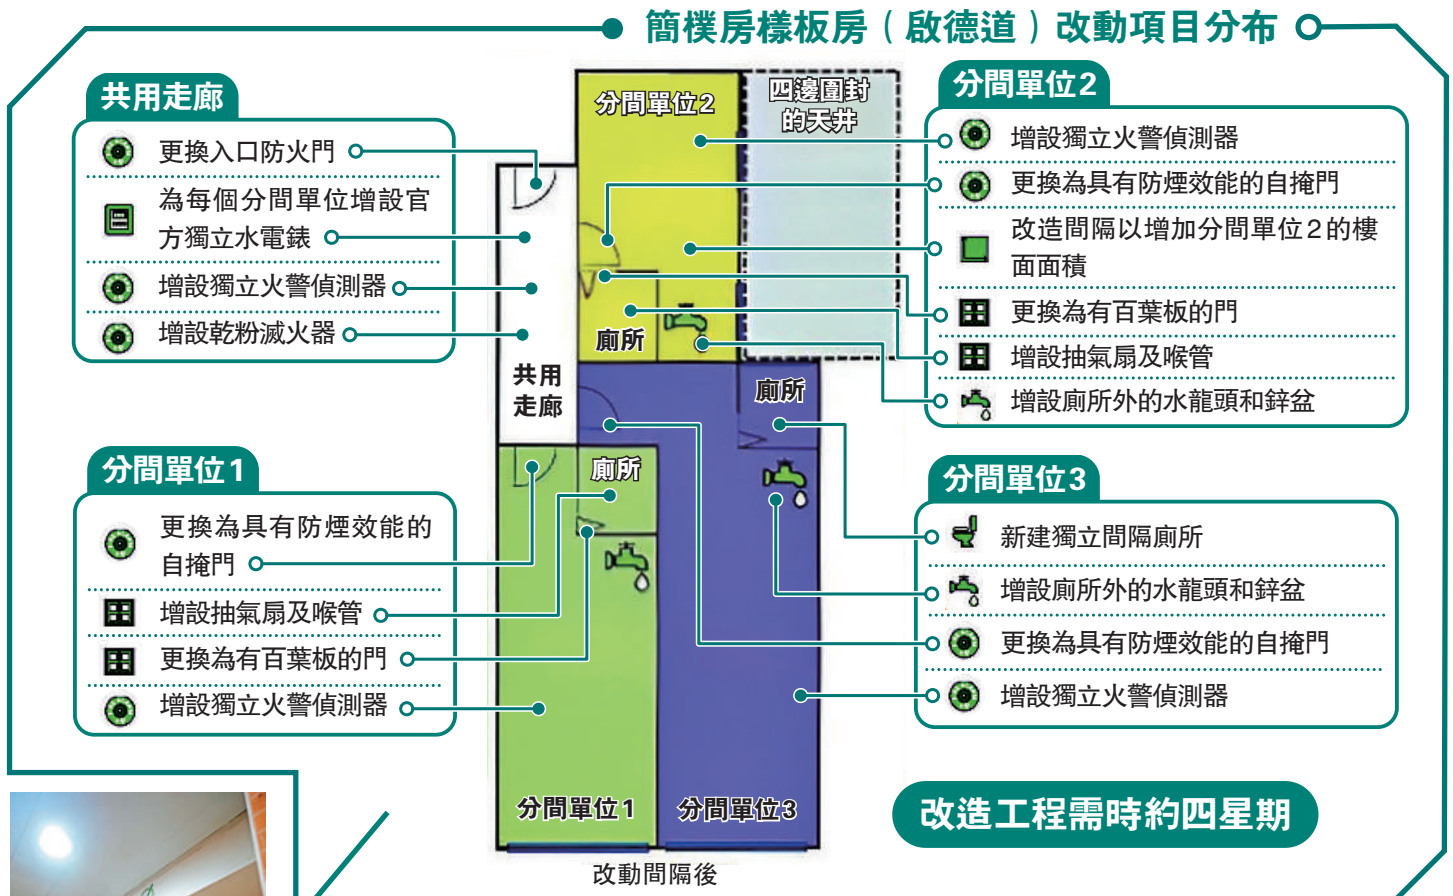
簡樸房樣板房（啟德道）改動項目分布

共用走廊
更換入口防火門
為每個分間單位增設官方獨立水電錶
增設獨立火警偵測器
增設乾粉滅火器

分間單位2
增設獨立火警偵測器
更換為具有防煙效能的自掩門
改造間隔以增加分間單位2的樓面面積
更換為有百葉板的門
增設抽氣扇及喉管
增設廁所外的水龍頭和鋅盆

分間單位1
更換為具有防煙效能的自掩門
增設抽氣扇及喉管
更換為有百葉板的門
增設獨立火警偵測器

分間單位3
新建獨立間隔廁所
增設廁所外的水龍頭和鋅盆
更換為具有防煙效能的自掩門
增設獨立火警偵測器

分間單位2
四邊圍封的天井
廁所
共用走廊
廁所
廁所
分間單位1
分間單位3
改動間隔後

改造工程需時約四星期